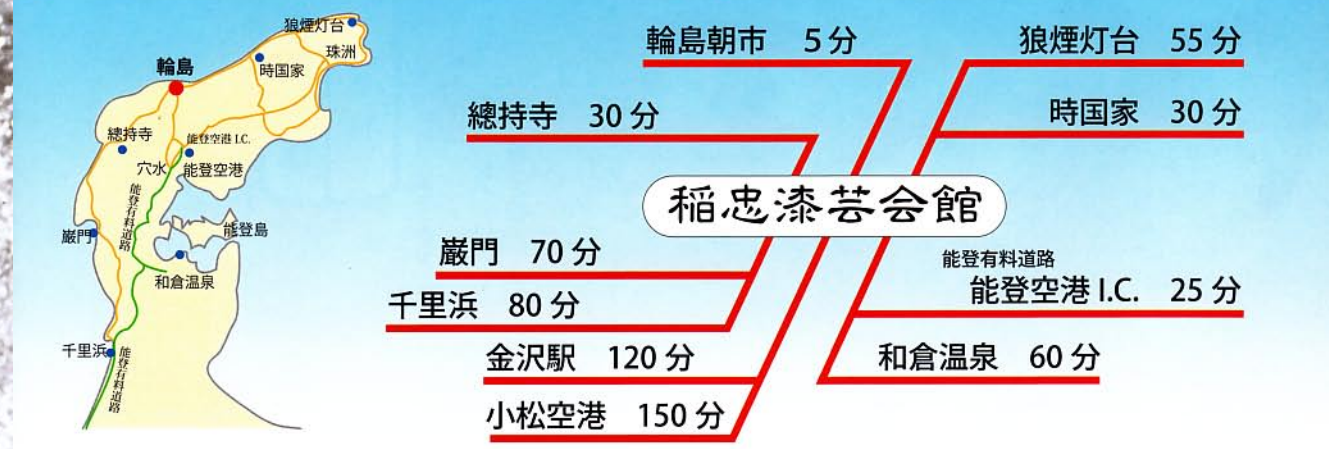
狼煙灯台
珠洲
輪島
時国家
總持寺
能登空港 I.C.
穴水
能登空港
能登有料道路
能登島
巌門
和倉温泉
千里浜
能登有料道路

輪島朝市 5 分
總持寺 30 分
狼煙灯台 55 分
時国家 30 分
稲忠漆芸会館
巌門 70 分
千里浜 80 分
金沢駅 120 分
小松空港 150 分
能登有料道路
能登空港 I.C. 25 分
和倉温泉 60 分